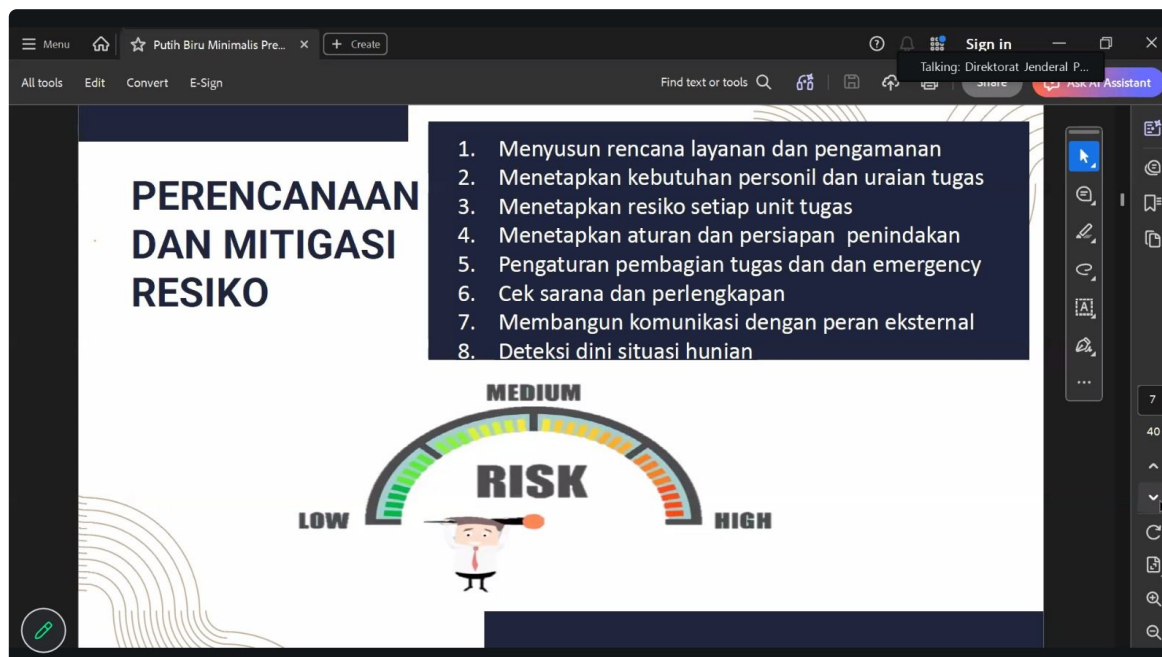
Menu
Putih Biru Minimalis Pre... ×
+ Create
Sign in
Talking: Direktorat Jenderal P...
All tools Edit Convert E-Sign
Find text or tools
Share
Ask AI Assistant

PERENCANAAN DAN MITIGASI RESIKO

1. Menyusun rencana layanan dan pengamanan
2. Menetapkan kebutuhan personil dan uraian tugas
3. Menetapkan resiko setiap unit tugas
4. Menetapkan aturan dan persiapan penindakan
5. Pengaturan pembagian tugas dan dan emergency
6. Cek sarana dan perlengkapan
7. Membangun komunikasi dengan peran eksternal
8. Deteksi dini situasi hunian

MEDIUM
RISK
LOW
HIGH

7
40